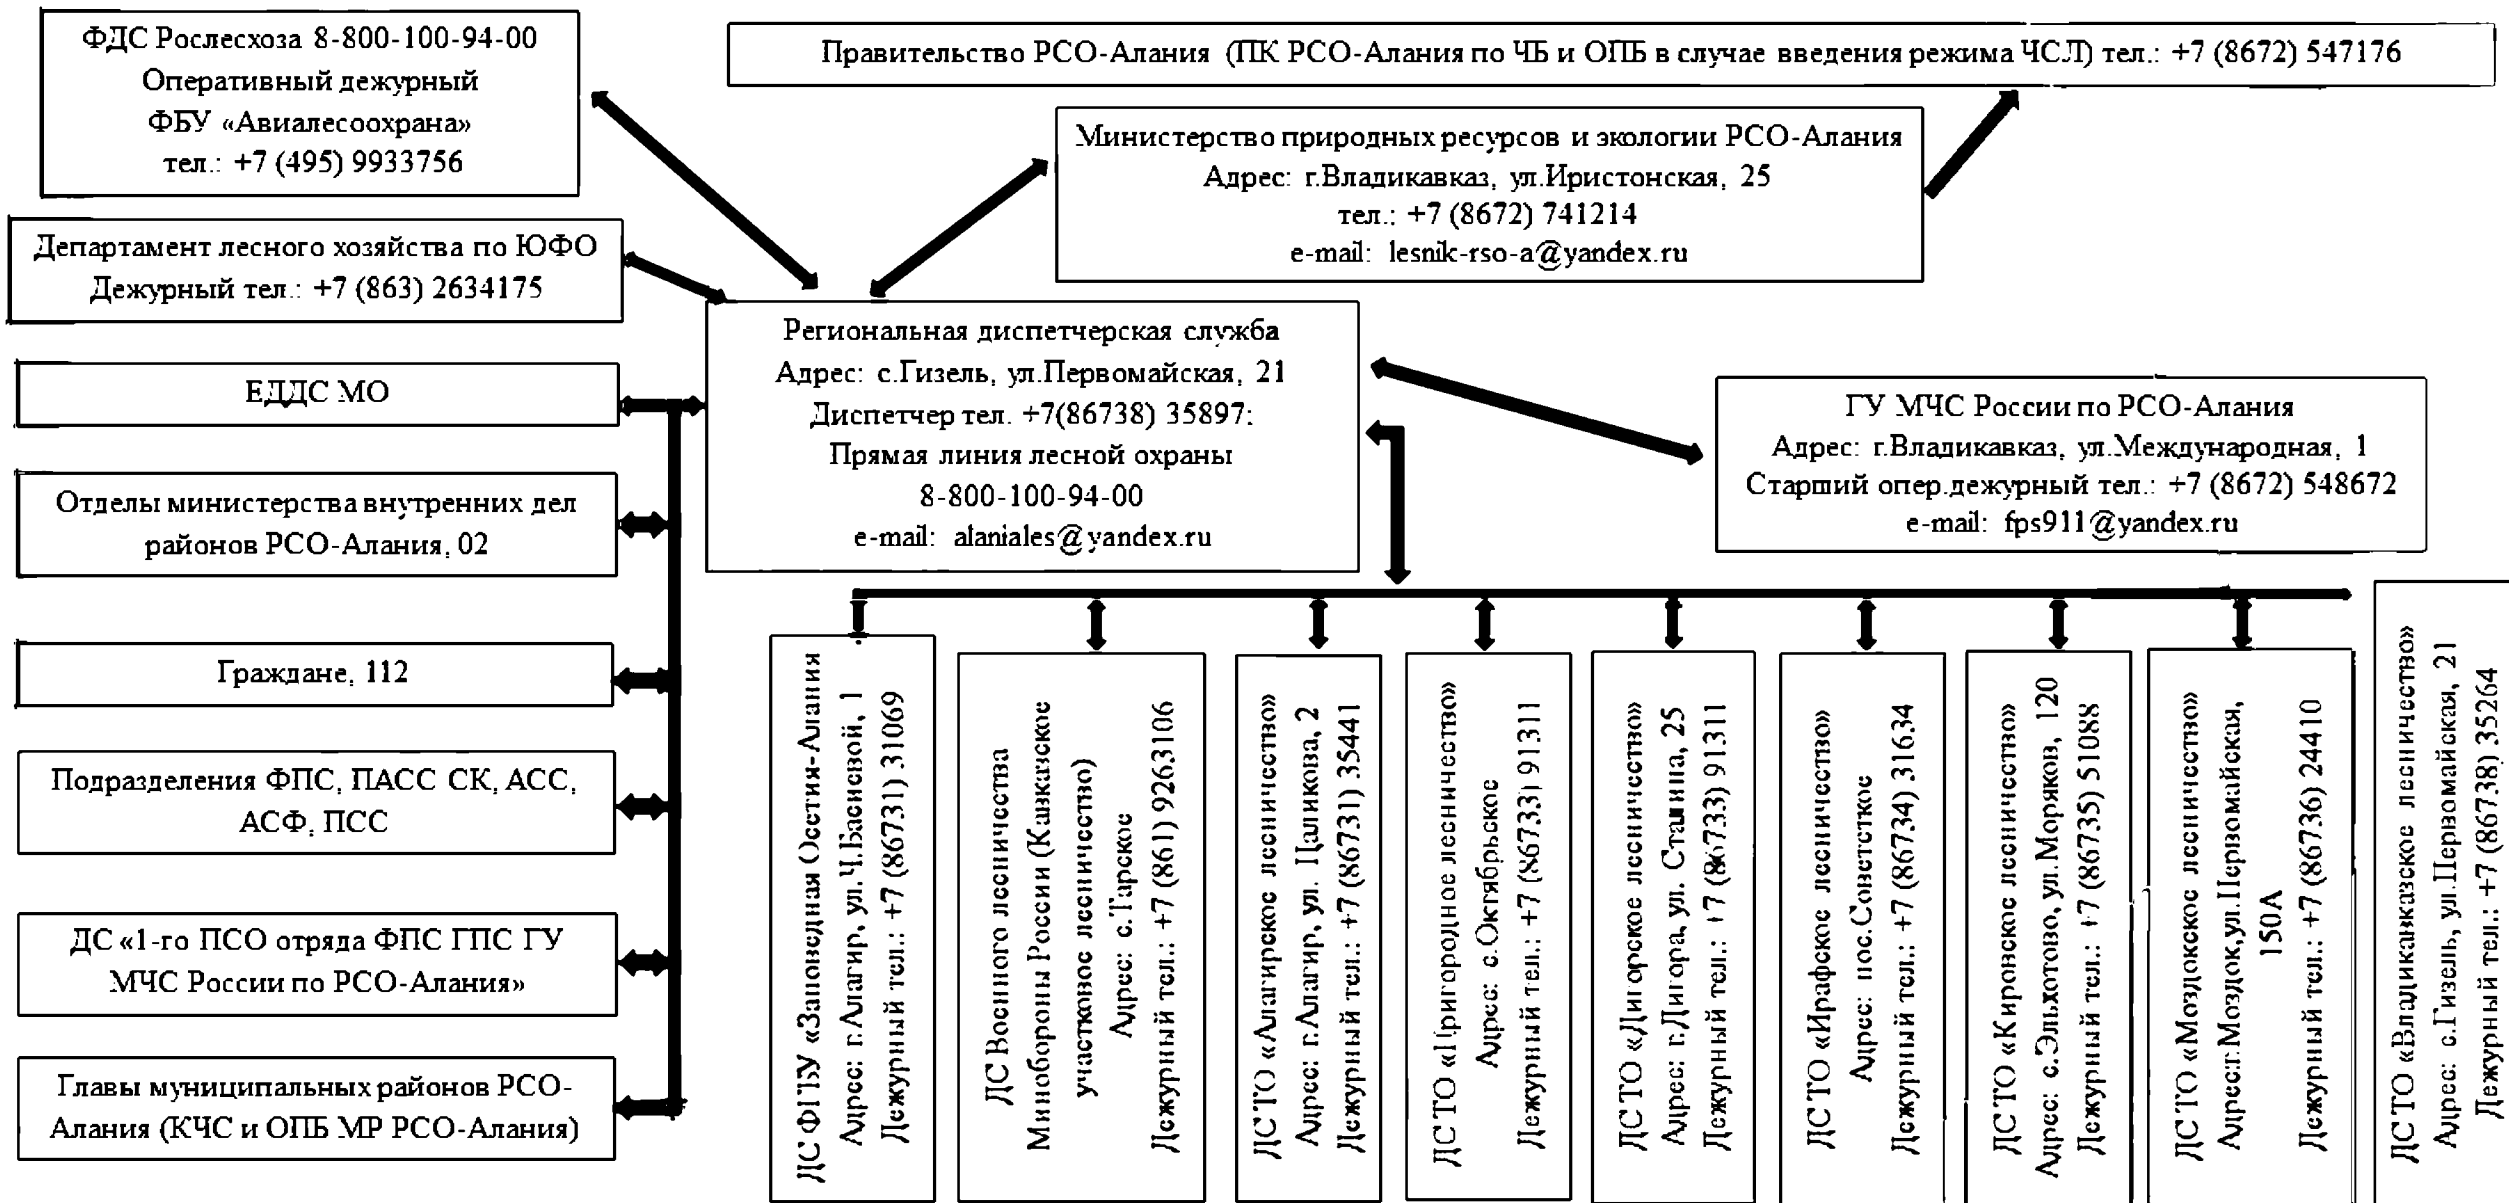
ФДС Рослесхоза 8-800-100-94-00
Оперативный дежурный
ФБУ «Авиалесоохрана»
тел.: +7 (495) 9933756

Правительство РСО-Алания (ПК РСО-Алания по ЧБ и ОПБ в случае введения режима ЧСЛ) тел.: +7 (8672) 547176

Министерство природных ресурсов и экологии РСО-Алания
Адрес: г.Владикавказ, ул.Иристонская, 25
тел.: +7 (8672) 741214
e-mail: lesnik-rso-a@yandex.ru

Департамент лесного хозяйства по ЮФО
Дежурный тел.: +7 (863) 2634175

Региональная диспетчерская служба
Адрес: с.Гизель, ул.Первомайская, 21
Диспетчер тел. +7(86738) 35897;
Прямая линия лесной охраны
8-800-100-94-00
e-mail: alaniales@yandex.ru

ГУ МЧС России по РСО-Алания
Адрес: г.Владикавказ, ул.Международная, 1
Старший опер.дежурный тел.: +7 (8672) 548672
e-mail: fps911@yandex.ru

ЕДДС МО

Отделы министерства внутренних дел районов РСО-Алания, 02

Граждане, 112

Подразделения ФПС, ПАСС СК, АСС, АСФ, ПСС

ДС «1-го ПСО отряда ФПС ГПС ГУ МЧС России по РСО-Алания»

Главы муниципальных районов РСО-Алания (КЧС и ОПБ МР РСО-Алания)

ДС ФГБУ «Заповедная Осетия-Алания
Адрес: г.Алагир, ул.Ч.Басиевой, 1
Дежурный тел.: +7 (86731) 31069

ДС Военного лесничества Минобороны России (Кавказское участковое лесничество)
Адрес: с.Тарское
Дежурный тел.: +7 (861) 9263106

ДС ТО «Алагирское лесничество»
Адрес: г.Алагир, ул. Паликова, 2
Дежурный тел.: +7 (86731) 35441

ДС ТО «Пригородное лесничество»
Адрес: с.Октябрьское
Дежурный тел.: +7 (86733) 91311

ДС ТО «Дигорское лесничество»
Адрес: г.Дигора, ул. Сталина, 25
Дежурный тел.: +7 (86733) 91311

ДС ТО «Ирафское лесничество»
Адрес: пос.Советское
Дежурный тел.: +7 (86734) 31634

ДС ТО «Кировское лесничество»
Адрес: с.Эльхотово, ул.Морякон, 120
Дежурный тел.: +7 (86735) 51088

ДС ТО «Моздокское лесничество»
Адрес:г.Моздок,ул.Первомайская, 150А
Дежурный тел.: +7 (86736) 24410

ДС ТО «Владикавказское лесничество»
Адрес: с.Гизель, ул.Первомайская, 21
Дежурный тел.: +7 (86738) 35264